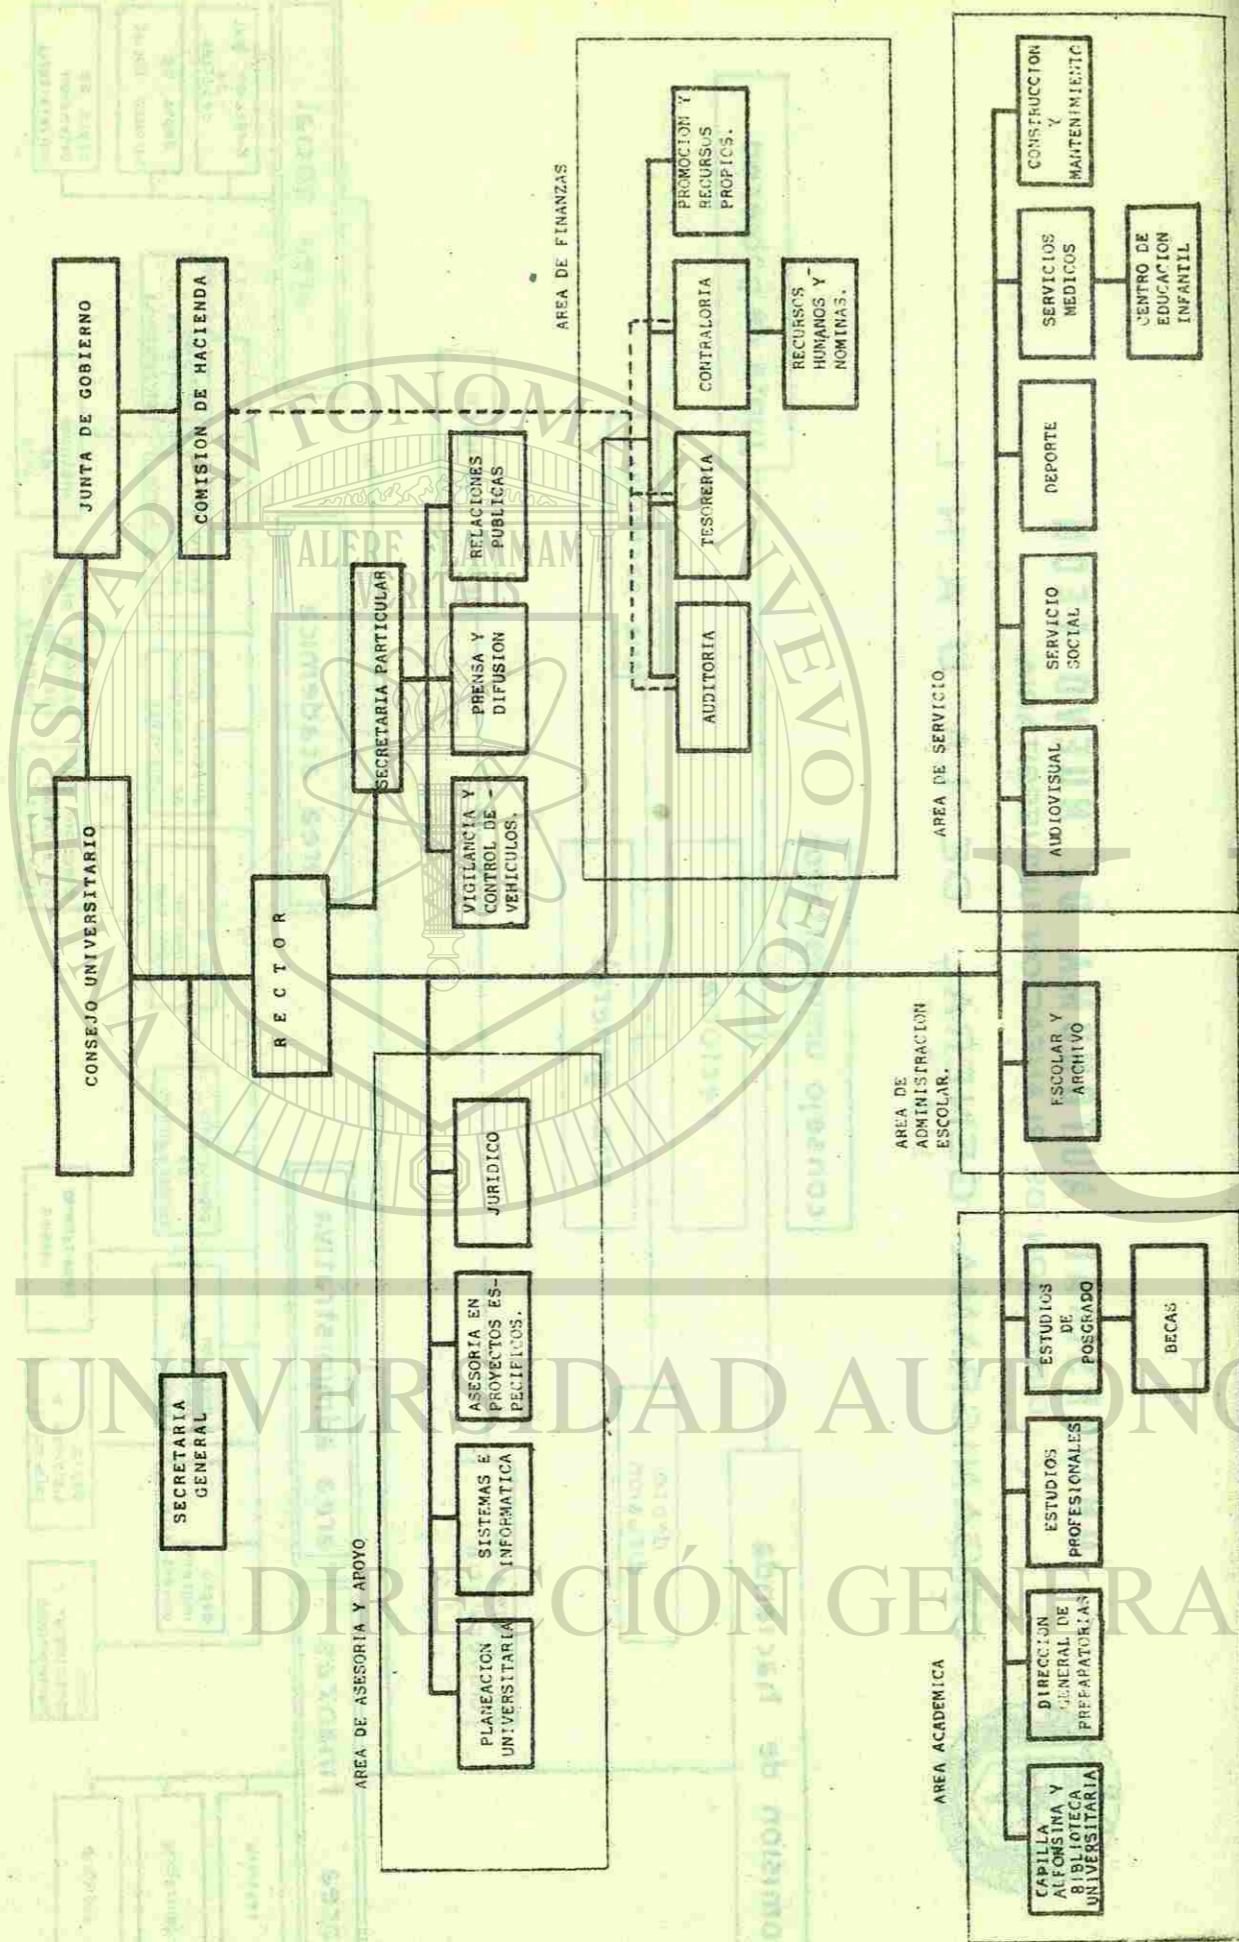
JUNTA DE GOBIERNO

COMISION DE HACIENDA

CONSEJO UNIVERSITARIO

SECRETARIA GENERAL

RECTOR

SECRETARIA PARTICULAR

VIGILANCIA Y CONTROL DE VEHICULOS.

PRENSA Y DIFUSION

RELACIONES PUBLICAS

AREA DE FINANZAS

AUDITORIA

TESORERIA

CONTRALORIA

PROMOCION Y RECURSOS PROPIOS.

RECURSOS HUMANOS Y NOMINAS.

AREA DE ASESORIA Y APOYO

PLANEACION UNIVERSITARIA

SISTEMAS E INFORMATICA

ASESORIA EN PROYECTOS ESPECIFICOS.

JURIDICO

AREA DE SERVICIO

AUDIOVISUAL

SERVICIO SOCIAL

DEPORTE

SERVICIOS MEDICOS

CENTRO DE EDUCACION INFANTIL

CONSTRUCCION Y MANTENIMIENTO

AREA DE ADMINISTRACION ESCOLAR.

ESCOLAR Y ARCHIVO

AREA ACADEMICA

CAPILLA ALFONSINA Y BIBLIOTECA UNIVERSITARIA

DIRECCION GENERAL DE PREPARATORIAS

ESTUDIOS PROFESIONALES

ESTUDIOS DE POSGRADO

BECAS

UNIVERSIDAD AUTONOMA DE NUEVO LEON

ALERE FLAMMAM VERITATIS

UNIVERSIDAD AUTÓNO

DIRECCIÓN GENERA